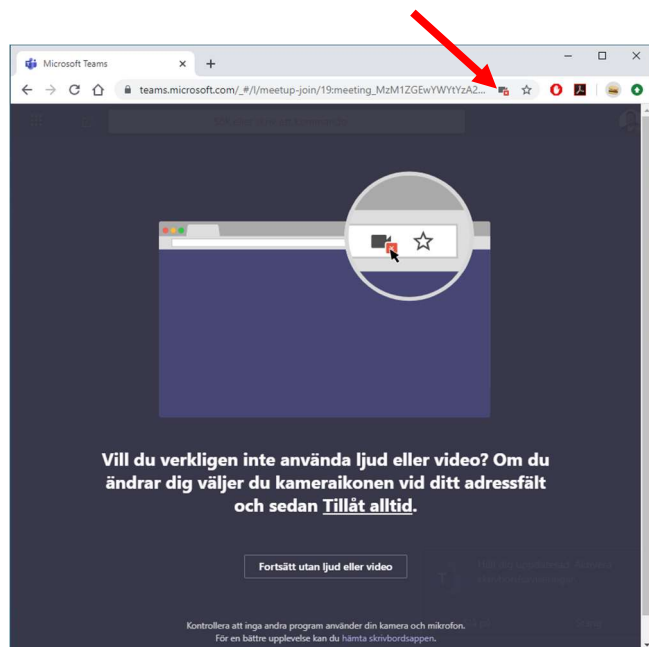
Microsoft Teams

teams.microsoft.com/_#/l/meetup-join/19:meeting_MzM1ZGEwYWYtYzA2...

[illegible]

Vill du verkligen inte använda ljud eller video? Om du ändrar dig väljer du kameraikonen vid ditt adressfält och sedan Tillåt alltid.

Fortsätt utan ljud eller video

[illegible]

Kontrollera att inga andra program använder din kamera och mikrofon. För en bättre upplevelse kan du hämta skrivbordsappen.